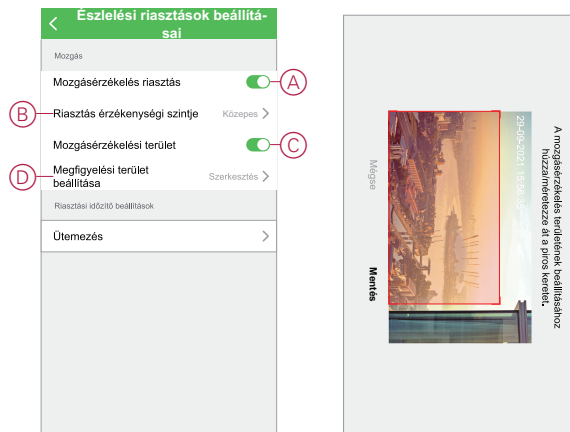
Észlelési riasztások beállításai

Mozgás

Mozgásérzékelés riasztás

A

B

Riasztás érzékenységi szintje

Közepes

Mozgásérzékelési terület

C

D

Megfigyelési terület beállítása

Szerkesztés

Riasztási időzítő beállítások

Ütemezés

A mozgásérzékelés területének beállításához húzza/méretezze át a piros keretet.

29-09-2021 15:56:

Mégse

Mentés